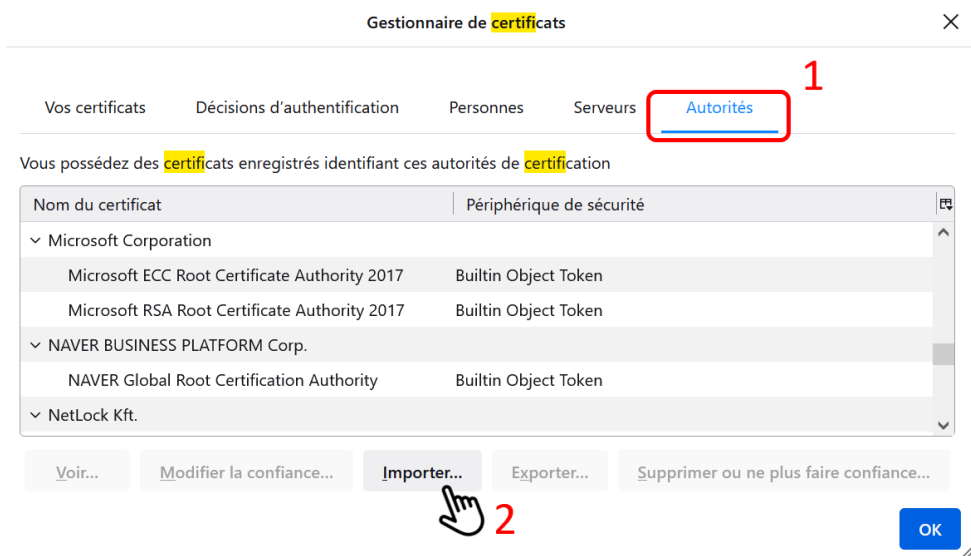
Gestionnaire de certificats

1

Vos certificats | Décisions d'authentification | Personnes | Serveurs | Autorités

Vous possédez des certificats enregistrés identifiant ces autorités de certification

| Nom du certificat | Périphérique de sécurité |
|---|---|
| Microsoft Corporation | |
| Microsoft ECC Root Certificate Authority 2017 | Builtin Object Token |
| Microsoft RSA Root Certificate Authority 2017 | Builtin Object Token |
| NAVER BUSINESS PLATFORM Corp. | |
| NAVER Global Root Certification Authority | Builtin Object Token |
| NetLock Kft. | |

Voir... | Modifier la confiance... | Importer... | Exporter... | Supprimer ou ne plus faire confiance...

2

OK